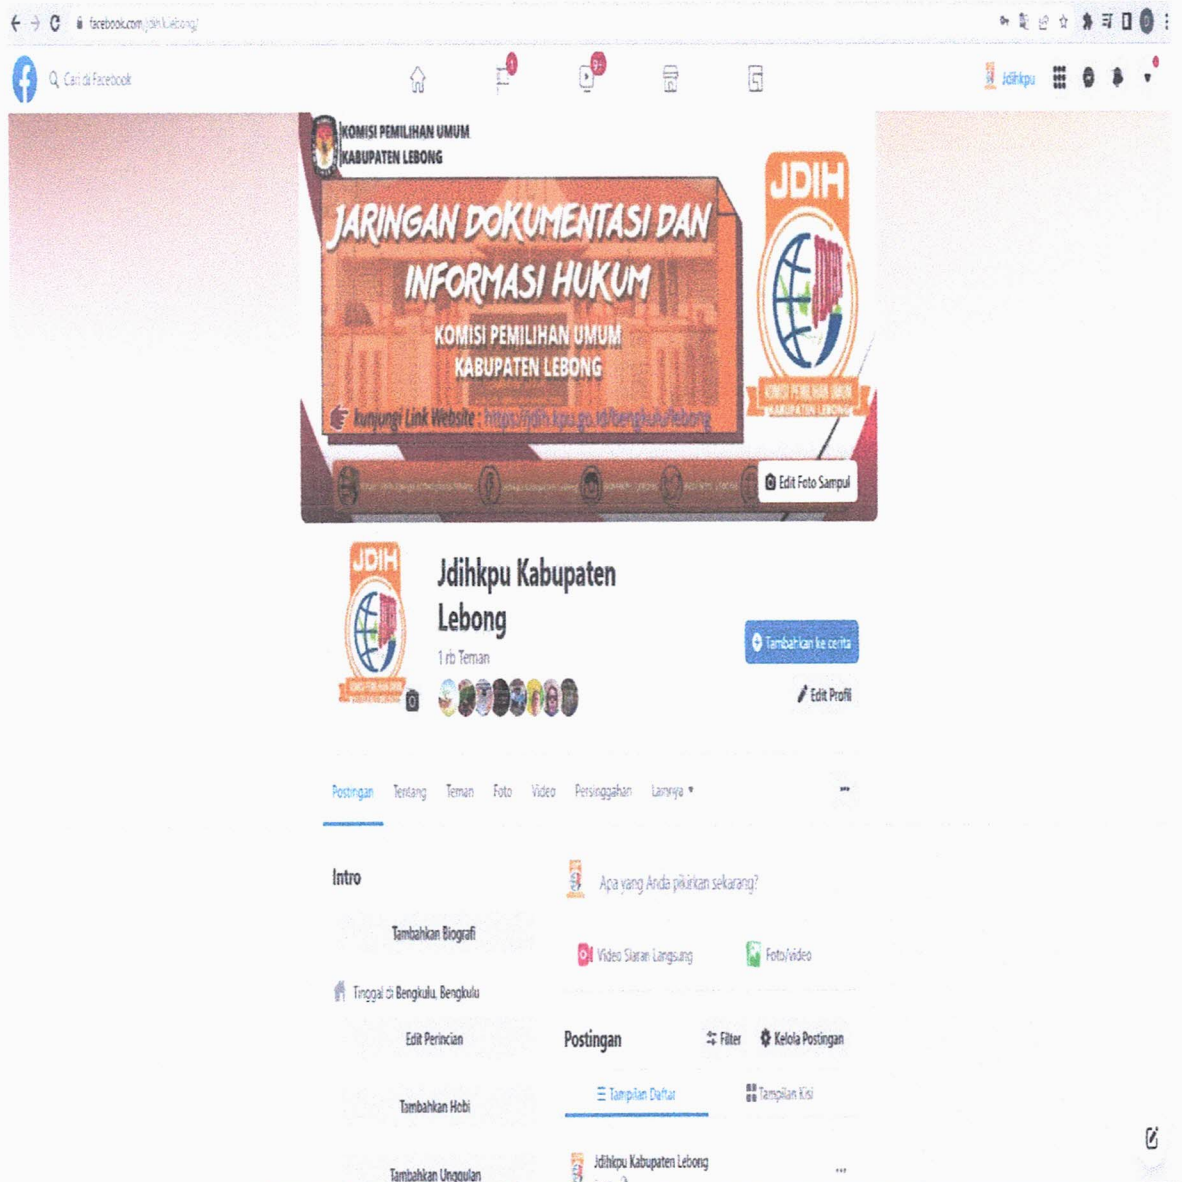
facebook.com/jdih.lebong/

Cari di Facebook

1

9+

Jdihkpu

KOMISI PEMILIHAN UMUM KABUPATEN LEBONG

JARINGAN DOKUMENTASI DAN INFORMASI HUKUM

KOMISI PEMILIHAN UMUM KABUPATEN LEBONG

Kunjungi Link Website : https://jdih.kpu.go.id/bengkulu/lebong

JDIH

KOMISI PEMILIHAN UMUM KABUPATEN LEBONG

Edit Foto Sampul

JDIH

Jdihkpu Kabupaten Lebong

1 rb Teman

Tambahkan ke cerita

Edit Profil

Postingan Tentang Teman Foto Video Persinggahan Lainnya

Intro

Tambahkan Biografi

Tinggal di Bengkulu, Bengkulu

Edit Perincian

Tambahkan Hobi

Tambahkan Unggulan

Apa yang Anda pikirkan sekarang?

Video Siaran Langsung

Foto/video

Postingan

Filter

Kelola Postingan

Tampilan Daftar

Tampilan Kisi

Jdihkpu Kabupaten Lebong